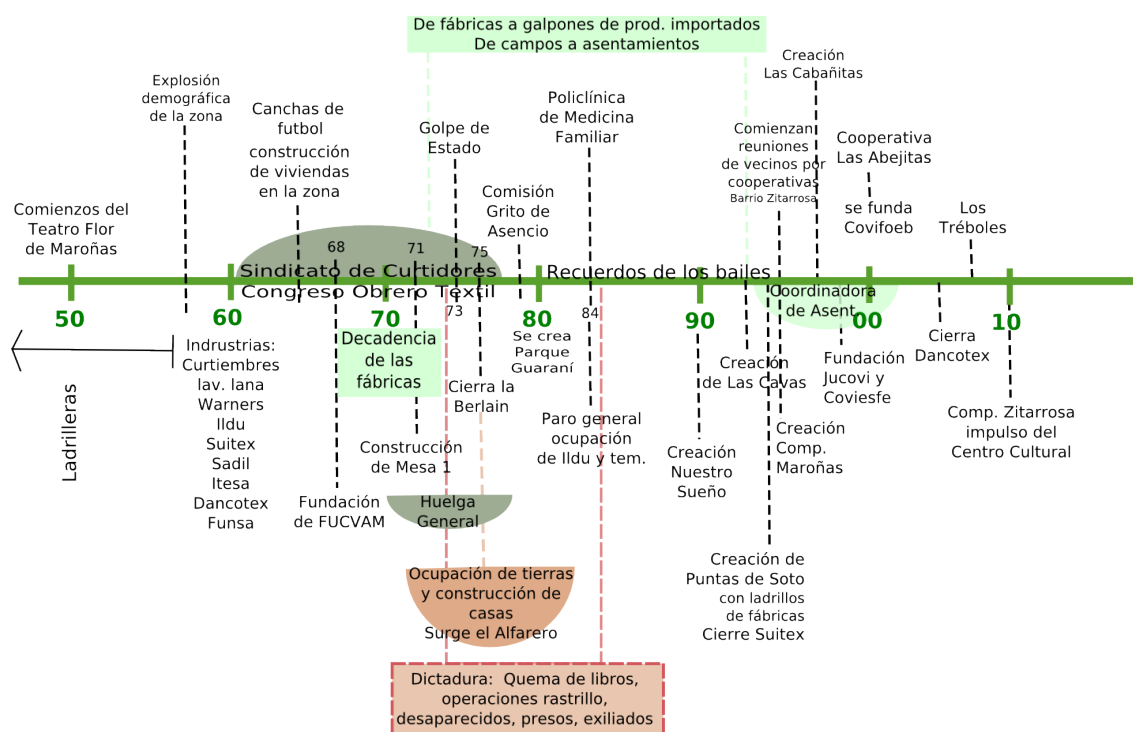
De fábricas a galpones de prod. importados
De campos a asentamientos

Explosión demográfica de la zona

Canchas de futbol
construcción de viviendas en la zona

Comienzos del Teatro Flor de Maroñas

Golpe de Estado

Policlínica de Medicina Familiar

Comisión Grito de Asencio

Creación Las Cabañitas

Comienzan reuniones de vecinos por cooperativas
Barrio Zitarrosa

Cooperativa Las Abejitas

se funda Covifoeb

Los Tréboles

68
71
75
Sindicato de Curtidores
Congreso Obrero Textil
73
Recuerdos de los bailes
Coordinadora de Asent

50
60
70
80
84
90
00
10

Ladrilleras

Indrustrias:
Curtiembres
lav. lana
Warners
Ildu
Suitex
Sadil
Itesa
Dancotex
Funsa

Decadencia de las fábricas

Se crea Parque Guaraní

Cierra la Berlain

Construcción de Mesa 1

Paro general ocupación de Ildu y tem.

Fundación de FUCVAM

Huelga General

Creación de Las Cavas

Creación Nuestro Sueño

Creación Comp. Maroñas

Fundación Jucovi y Coviesfe

Cierra Dancotex

Comp. Zitarrosa impulso del Centro Cultural

Ocupación de tierras y construcción de casas
Surge el Alfarero

Creación de Puntas de Soto
con ladrillos de fábricas
Cierre Suitex

Dictadura: Quema de libros, operaciones rastrillo, desaparecidos, presos, exiliados